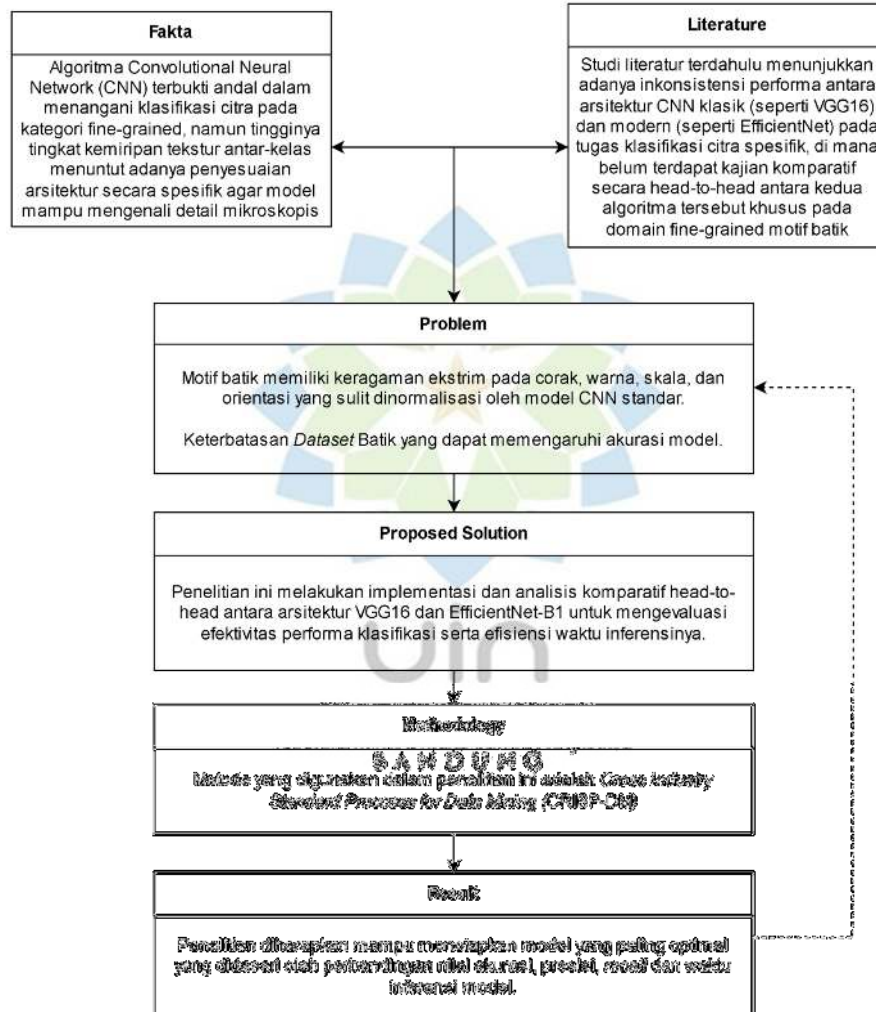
Fakta

Algoritma Convolutional Neural Network (CNN) terbukti andal dalam menangani klasifikasi citra pada kategori fine-grained, namun tingginya tingkat kemiripan tekstur antar-kelas menuntut adanya penyesuaian arsitektur secara spesifik agar model mampu mengenali detail mikroskopis

Literature

Studi literatur terdahulu menunjukkan adanya inkonsistensi performa antara arsitektur CNN klasik (seperti VGG16) dan modern (seperti EfficientNet) pada tugas klasifikasi citra spesifik, di mana belum terdapat kajian komparatif secara head-to-head antara kedua algoritma tersebut khusus pada domain fine-grained motif batik

Problem

Motif batik memiliki keragaman ekstrim pada corak, warna, skala, dan orientasi yang sulit dinormalisasi oleh model CNN standar.

Keterbatasan *Dataset* Batik yang dapat memengaruhi akurasi model.

Proposed Solution

Penelitian ini melakukan implementasi dan analisis komparatif head-to-head antara arsitektur VGG16 dan EfficientNet-B1 untuk mengevaluasi efektivitas performa klasifikasi serta efisiensi waktu inferensinya.

Methodology

BANDUNG

Metode yang digunakan dalam penelitian ini adalah *Cross Industry Standard Process for Data Mining (CRISP-DM)*

Result

Penelitian diharapkan mampu menyiapkan model yang paling optimal yang didasari oleh perbandingan nilai akurasi, presisi, recall dan waktu inferensi model.